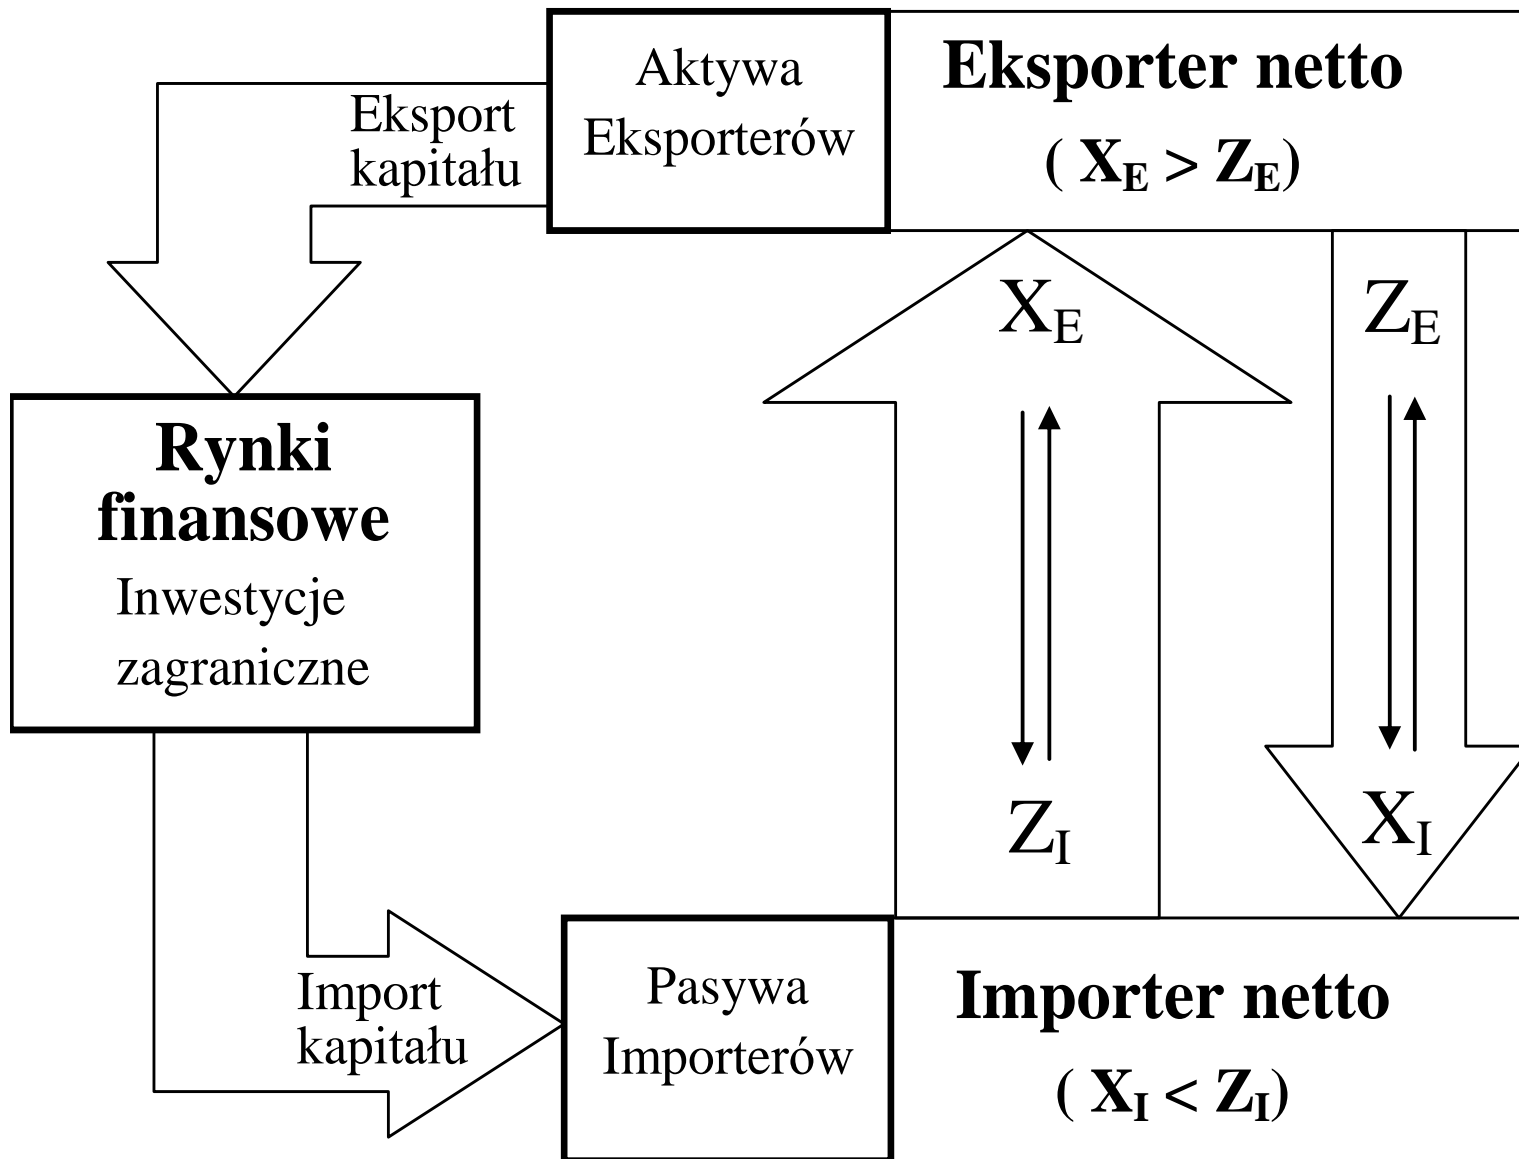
Aktywa Eksporterów

Eksporter netto
( $X_E > Z_E$)

Eksport kapitału

$X_E$

$Z_E$

Rynki finansowe
Inwestycje zagraniczne

$Z_I$

$X_I$

Import kapitału

Pasywa Importerów

Importer netto
( $X_I < Z_I$)